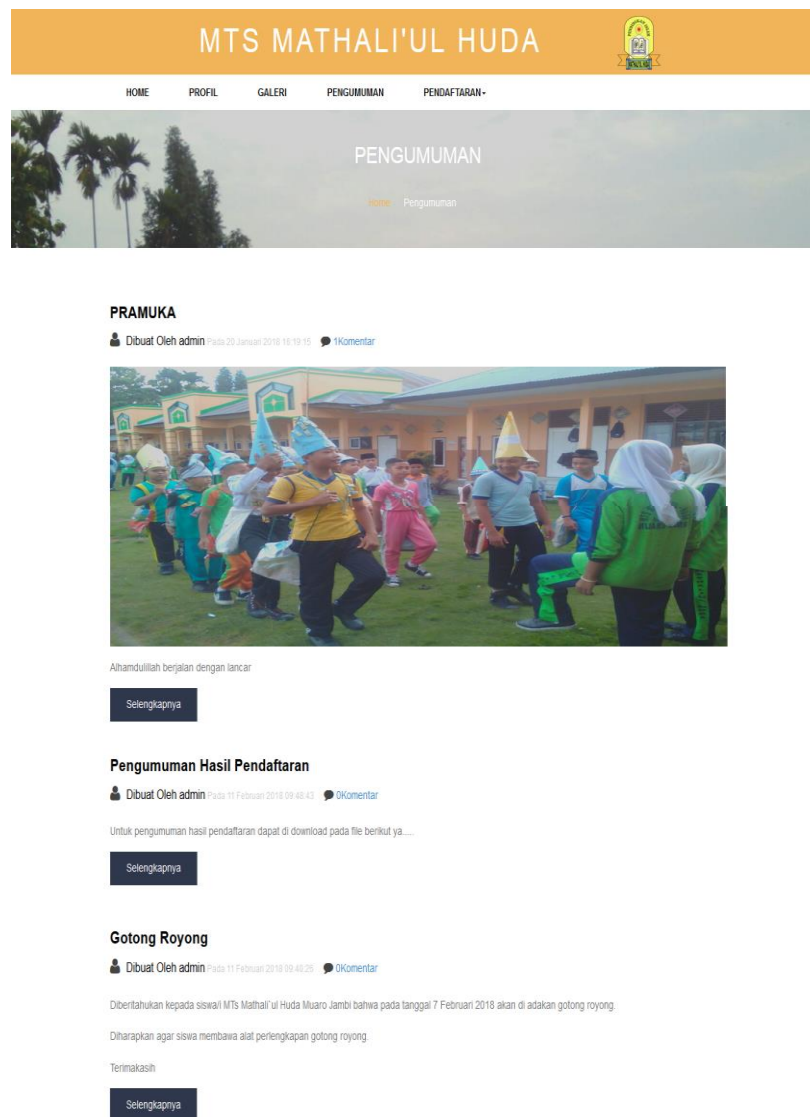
MTS MATHALI'UL HUDA

HOME PROFIL GALERI PENGUMUMAN PENDAFTARAN

PENGUMUMAN

Home Pengumuman

PRAMUKA

Dibuat Oleh admin Pada 20 Januari 2018 16:19:15 1Komentar

Alhamdulillah berjalan dengan lancar

Selengkapnya

Pengumuman Hasil Pendaftaran

Dibuat Oleh admin Pada 11 Februari 2018 09:48:43 0Komentar

Untuk pengumuman hasil pendaftaran dapat di download pada file berikut ya....

Selengkapnya

Gotong Royong

Dibuat Oleh admin Pada 11 Februari 2018 09:40:25 0Komentar

Diberitahukan kepada siswa/i MTs Mathali`ul Huda Muaro Jambi bahwa pada tanggal 7 Februari 2018 akan di adakan gotong royong.

Diharapkan agar siswa membawa alat perlengkapan gotong royong.

Terimakasih

Selengkapnya